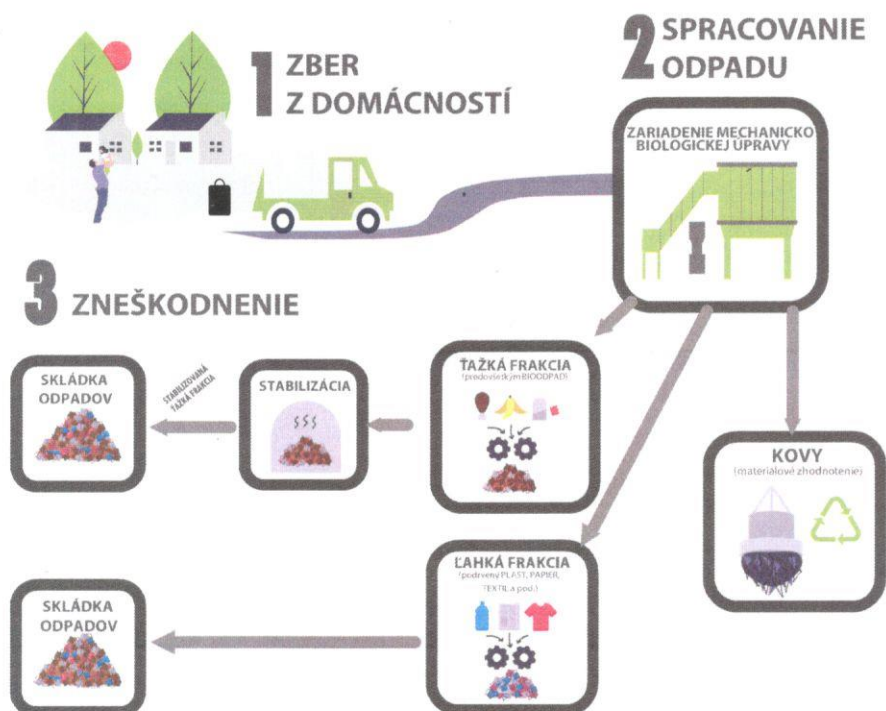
1 ZBER Z DOMÁCNOSTÍ

2 SPRACOVANIE ODPADU

ZARIADENIE MECHANICKO BIOLOGICKEJ ÚPRAVY

3 ZNEŠKODNENIE

SKLÁDKA ODPADOV

STABILIZOVANÁ ŤAŽKÁ FRAKCIA

STABILIZÁCIA

ŤAŽKÁ FRAKCIA
(predovšetkým BIOODPAD)

KOVY
(materiálové zhodnotenie)

ĽAHKÁ FRAKCIA
(podrvený PLAST, PAPIER, TEXTIL a pod.)

SKLÁDKA ODPADOV